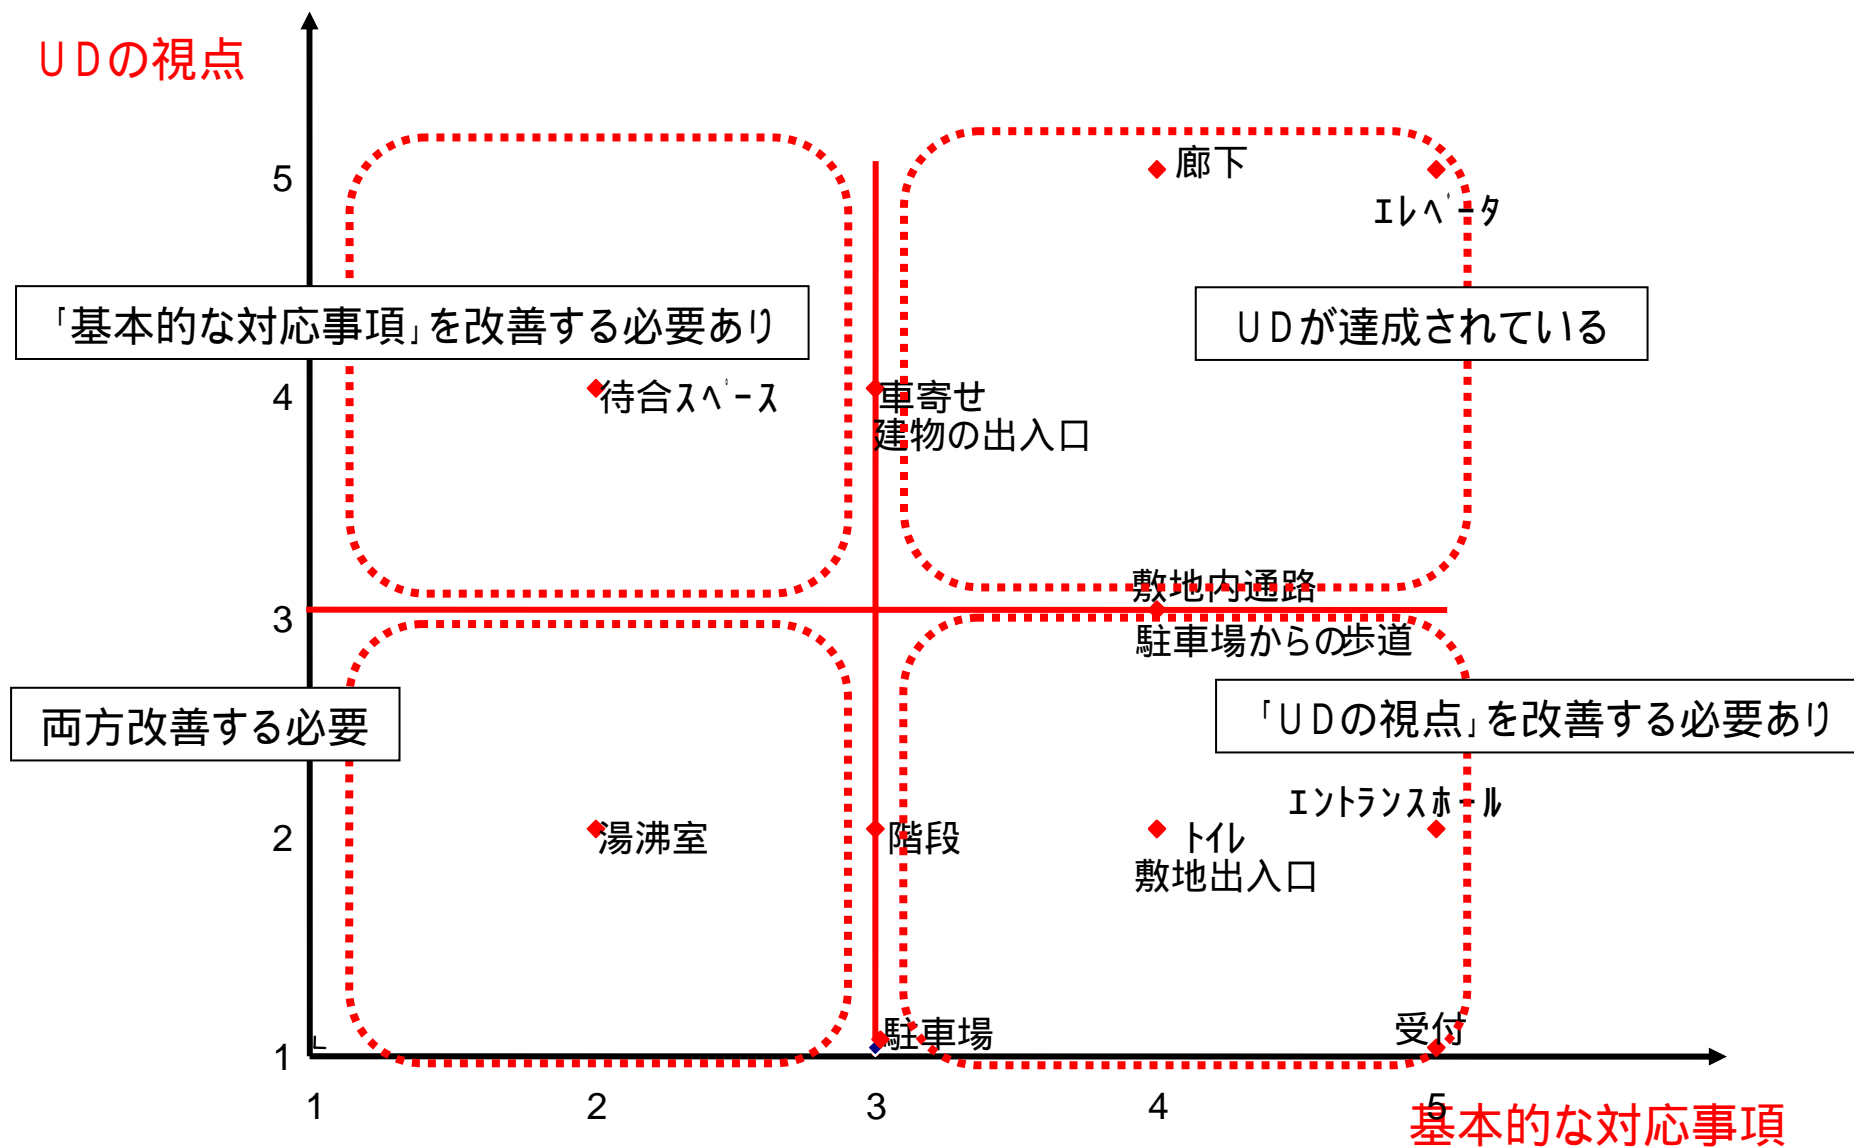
ＵＤの視点

5

廊下

ｴﾚﾍﾞｰﾀ

「基本的な対応事項」を改善する必要あり

ＵＤが達成されている

4

待合ｽﾍﾟｰｽ

車寄せ
建物の出入口

敷地内通路

3

駐車場からの歩道

両方改善する必要

「ＵＤの視点」を改善する必要あり

ｴﾝﾄﾗﾝｽﾎｰﾙ

2

湯沸室

階段

ﾄｲﾚ
敷地出入口

受付

駐車場

1

1 2 3 4 5

基本的な対応事項